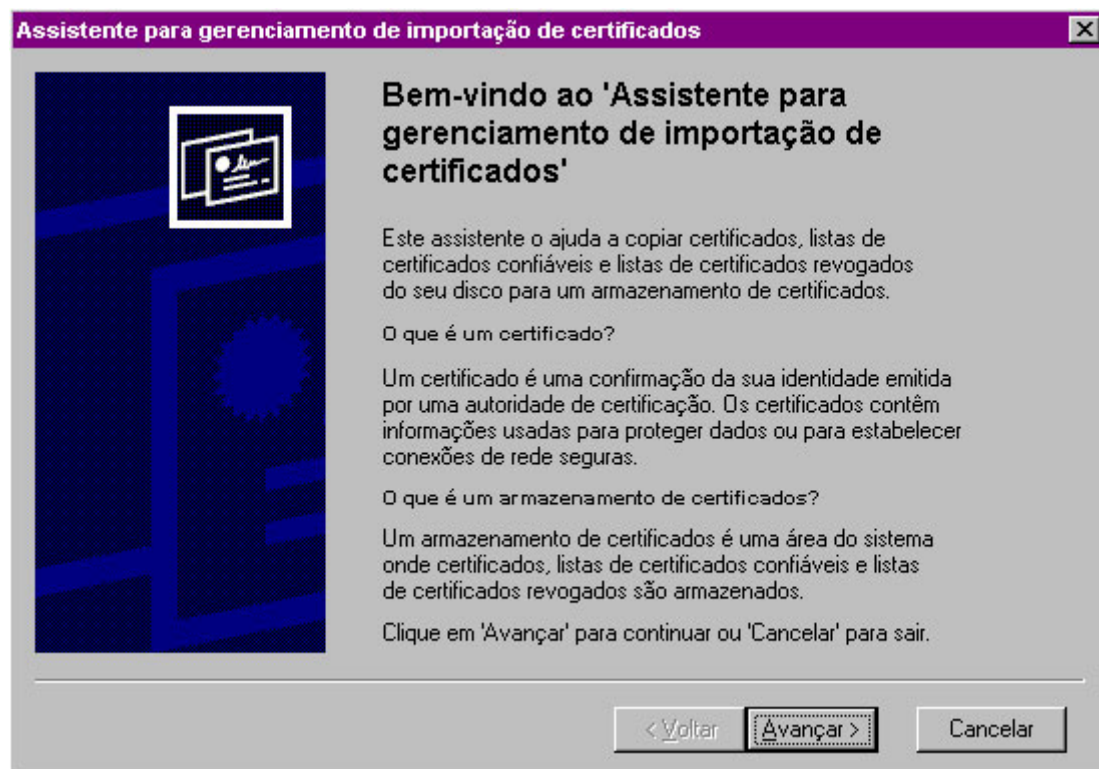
Assistente para gerenciamento de importação de certificados

Bem-vindo ao 'Assistente para gerenciamento de importação de certificados'

Este assistente o ajuda a copiar certificados, listas de certificados confiáveis e listas de certificados revogados do seu disco para um armazenamento de certificados.

O que é um certificado?

Um certificado é uma confirmação da sua identidade emitida por uma autoridade de certificação. Os certificados contêm informações usadas para proteger dados ou para estabelecer conexões de rede seguras.

O que é um armazenamento de certificados?

Um armazenamento de certificados é uma área do sistema onde certificados, listas de certificados confiáveis e listas de certificados revogados são armazenados.

Clique em 'Avançar' para continuar ou 'Cancelar' para sair.

< Voltar | Avançar > | Cancelar